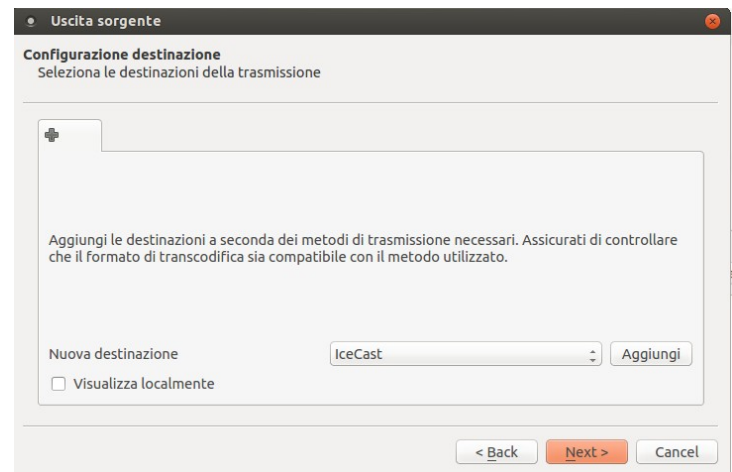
Uscita sorgente

Configurazione destinazione
Seleziona le destinazioni della trasmissione

Aggiungi le destinazioni a seconda dei metodi di trasmissione necessari. Assicurati di controllare che il formato di transcodifica sia compatibile con il metodo utilizzato.

Nuova destinazione
IceCast
Aggiungi
Visualizza localmente

< Back
Next >
Cancel